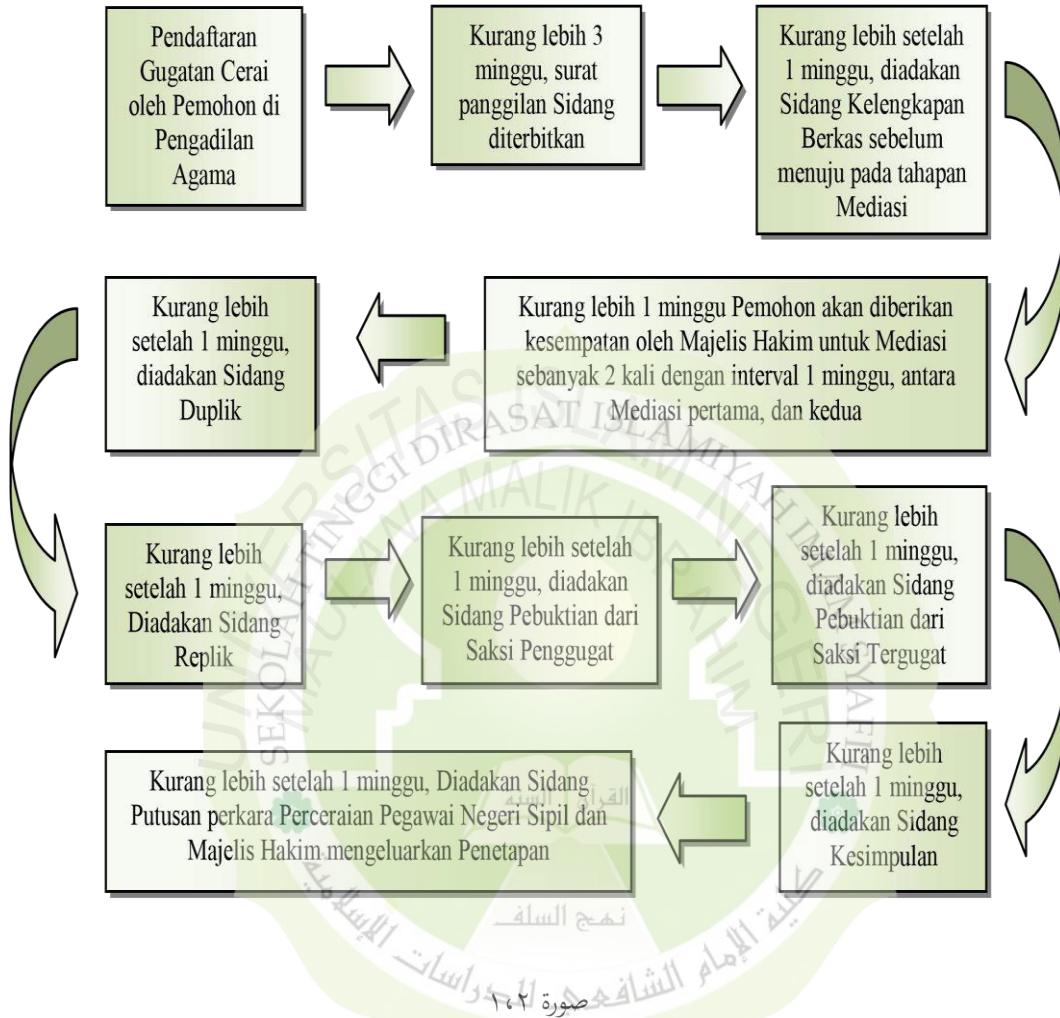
Pendaftaran Gugatan Cerai oleh Pemohon di Pengadilan Agama

Kurang lebih 3 minggu, surat panggilan Sidang diterbitkan

Kurang lebih setelah 1 minggu, diadakan Sidang Kelengkapan Berkas sebelum menuju pada tahapan Mediasi

Kurang lebih 1 minggu Pemohon akan diberikan kesempatan oleh Majelis Hakim untuk Mediasi sebanyak 2 kali dengan interval 1 minggu, antara Mediasi pertama, dan kedua

Kurang lebih setelah 1 minggu, diadakan Sidang Duplik

Kurang lebih setelah 1 minggu, Diadakan Sidang Replik

Kurang lebih setelah 1 minggu, diadakan Sidang Pebuktian dari Saksi Penggugat

Kurang lebih setelah 1 minggu, diadakan Sidang Pebuktian dari Saksi Tergugat

Kurang lebih setelah 1 minggu, diadakan Sidang Kesimpulan

Kurang lebih setelah 1 minggu, Diadakan Sidang Putusan perkara Perceraian Pegawai Negeri Sipil dan Majelis Hakim mengeluarkan Penetapan

UNIVERSITAS ISLAM NEGERI MAULANA MALIK IBRAHIM
SEKOLAH TINGGI DIRASAT ISLAMIYAH IMAM SYAFI'I
نهج السلف
كلية الإمام الشافعي للدراسات الإسلامية

صورة ١،٢